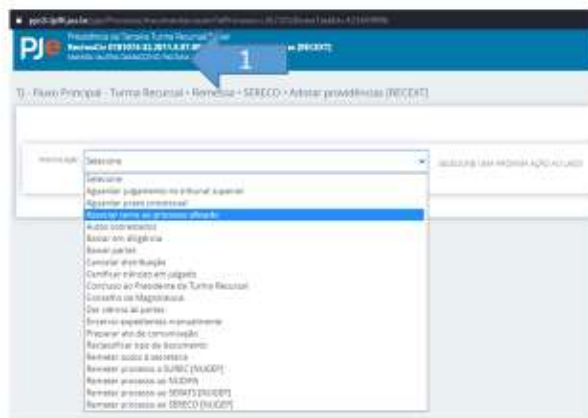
pje2i.tjdft.jus.br/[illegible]

PJe

Presidência da Terceira Turma Recursal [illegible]
RecInoCiv 0701076-32.2011.8.07.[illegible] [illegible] (RECEXT)
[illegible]

1

TJ - Fluxo Principal - Turma Recursal - Remessa - SERECO - Adotar providências (RECEXT)

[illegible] Selecione

SELECIONE UMA PRÓXIMA AÇÃO AO LADO

Selecione
Aguardar julgamento no tribunal superior
Aguardar prazo processual
Associar tema ao processo afetado
Autos conclusos
Baixar em diligência
Baixar partes
Cancelar distribuição
Certificar trânsito em julgado
Concluso ao Presidente da Turma Recursal
Conselho da Magistratura
Dar ciência às partes
Enviar expedientes manualmente
Preparar ato de comunicação
Reclassificar tipo de documento
Remeter autos à secretaria
Remeter processo à SUREC [NUGEP]
Remeter processo ao NUDPR
Remeter processo ao SERATS [NUGEP]
Remeter processo ao SERECO [NUGEP]